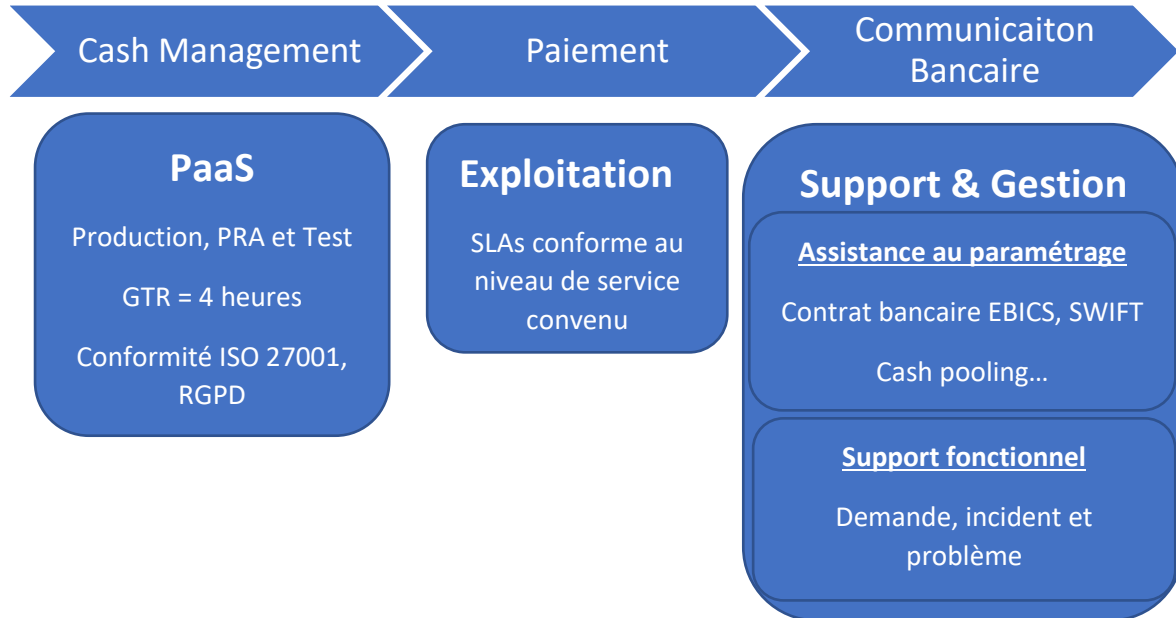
Cash Management

Paiement

Communicaiton Bancaire

PaaS

Production, PRA et Test

GTR = 4 heures

Conformité ISO 27001, RGPD

Exploitation

SLAs conforme au niveau de service convenu

Support & Gestion

Assistance au paramétrage

Contrat bancaire EBICS, SWIFT

Cash pooling…

Support fonctionnel

Demande, incident et problème